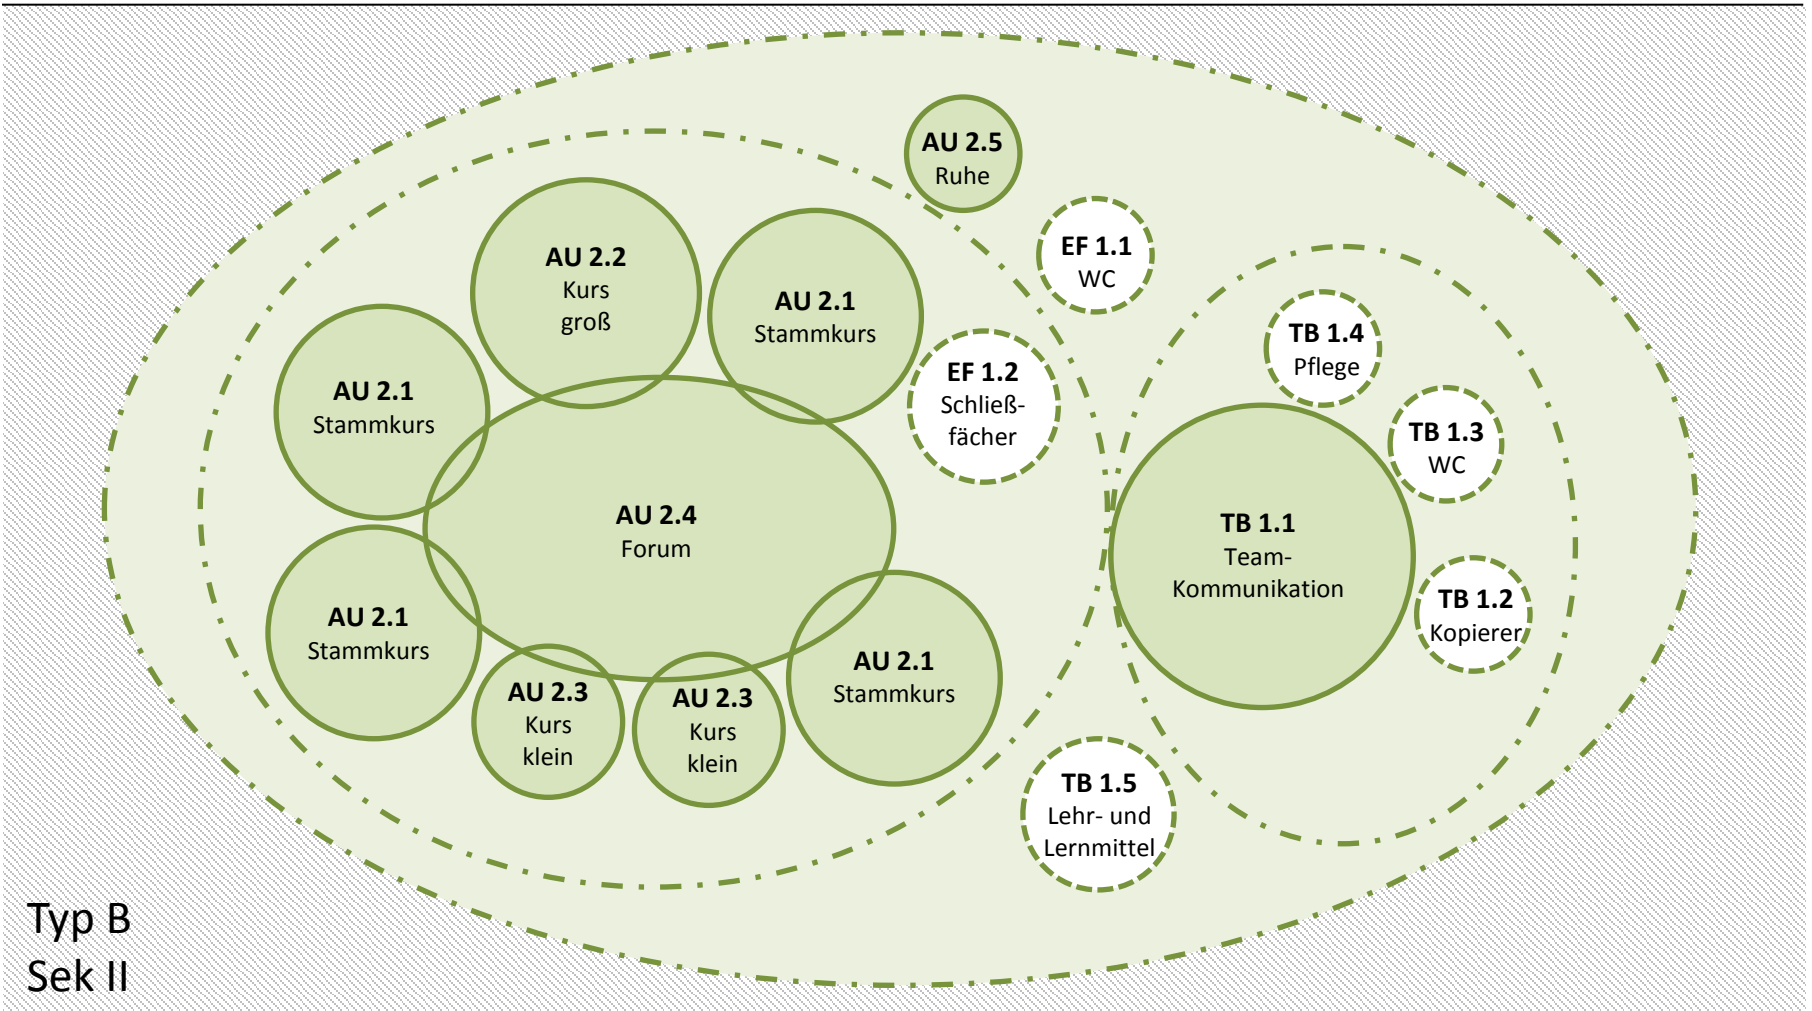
AU 2.5
Ruhe

EF 1.1
WC

AU 2.2
Kurs
groß

AU 2.1
Stammkurs

EF 1.2
Schließfächer

TB 1.4
Pflege

TB 1.3
WC

AU 2.1
Stammkurs

AU 2.4
Forum

TB 1.1
Team-Kommunikation

TB 1.2
Kopierer

AU 2.1
Stammkurs

AU 2.3
Kurs
klein

AU 2.3
Kurs
klein

AU 2.1
Stammkurs

TB 1.5
Lehr- und
Lernmittel

Typ B
Sek II